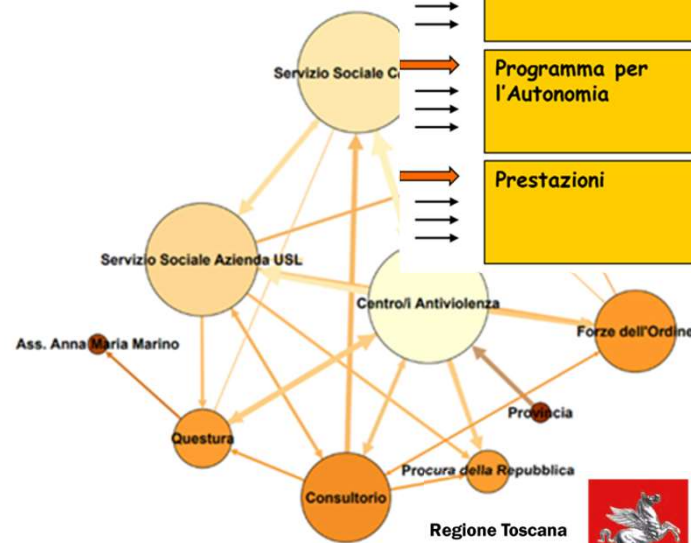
Servizio Sociale C

Programma per l'Autonomia

Prestazioni

Servizio Sociale Azienda USL

Centro/i Antiviolenza

Forze dell'Ordine

Ass. Anna Maria Marino

Provincia

Questura

Procura della Repubblica

Consultorio

Regione Toscana